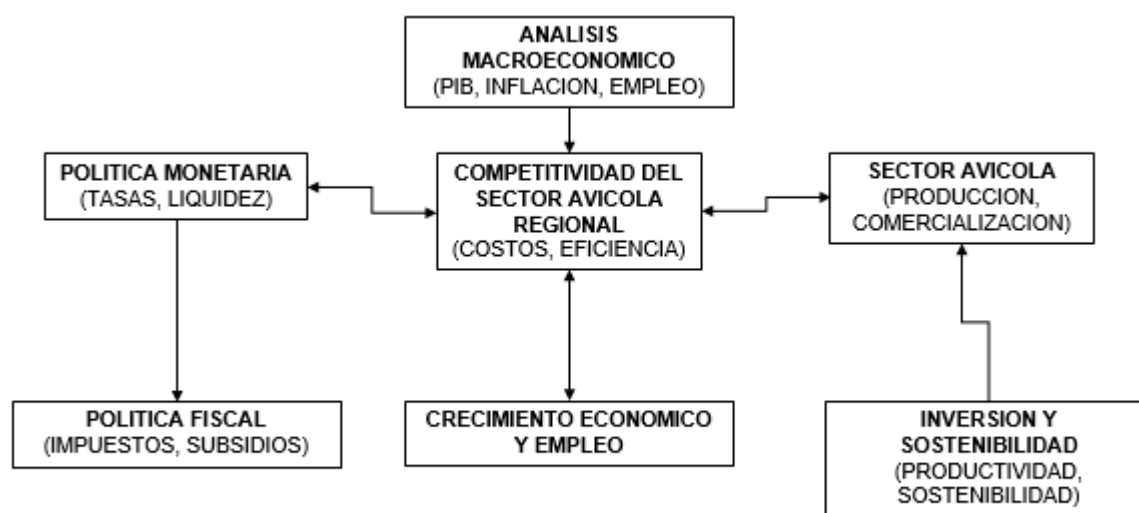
ANALISIS MACROECONOMICO
(PIB, INFLACION, EMPLEO)

POLITICA MONETARIA
(TASAS, LIQUIDEZ)

COMPETITIVIDAD DEL SECTOR AVICOLA REGIONAL
(COSTOS, EFICIENCIA)

SECTOR AVICOLA
(PRODUCCION, COMERCIALIZACION)

POLITICA FISCAL
(IMPUESTOS, SUBSIDIOS)

CRECIMIENTO ECONOMICO Y EMPLEO

INVERSION Y SOSTENIBILIDAD
(PRODUCTIVIDAD, SOSTENIBILIDAD)